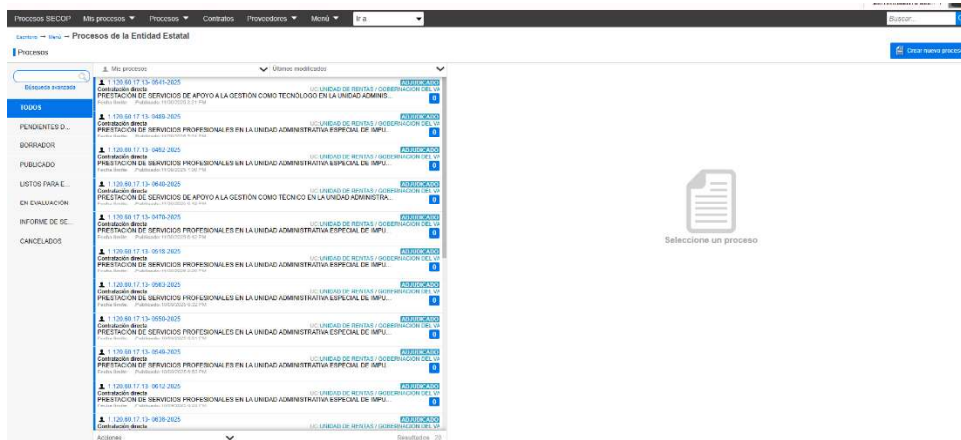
Procesos SECOP Mis procesos ▼ Procesos ▼ Contratos Proveedores ▼ Menú ▼ Ir a

Buscar...

Escritorio → Menú → Procesos de la Entidad Estatal

Procesos

Crear nuevo proceso

Búsqueda avanzada

TODOS

PENDIENTES D...

BORRADOR

PUBLICADO

LISTOS PARA E...

EN EVALUACIÓN

INFORME DE SE...

CANCELADOS

Mis procesos

Últimos modificados

1.120.60.17.13- 0541-2025
ADJUDICADO
Contratación directa
UC: UNIDAD DE RENTAS / GOBERNACIÓN DEL VA
PRESTACIÓN DE SERVICIOS DE APOYO A LA GESTIÓN COMO TECNÓLOGO EN LA UNIDAD ADMINIS...
Fecha límite Publicado 11/06/2025 3:21 PM
0

1.120.60.17.13- 0489-2025
ADJUDICADO
Contratación directa
UC: UNIDAD DE RENTAS / GOBERNACIÓN DEL VA
PRESTACIÓN DE SERVICIOS PROFESIONALES EN LA UNIDAD ADMINISTRATIVA ESPECIAL DE IMPU...
Fecha límite Publicado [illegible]
0

1.120.60.17.13- 0492-2025
ADJUDICADO
Contratación directa
UC: UNIDAD DE RENTAS / GOBERNACIÓN DEL VA
PRESTACIÓN DE SERVICIOS PROFESIONALES EN LA UNIDAD ADMINISTRATIVA ESPECIAL DE IMPU...
Fecha límite Publicado 11/06/2025 1:38 PM
0

1.120.60.17.13- 0540-2025
ADJUDICADO
Contratación directa
UC: UNIDAD DE RENTAS / GOBERNACIÓN DEL VA
PRESTACIÓN DE SERVICIOS DE APOYO A LA GESTIÓN COMO TÉCNICO EN LA UNIDAD ADMINISTRA...
Fecha límite Publicado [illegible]
0

1.120.60.17.13- 0470-2025
ADJUDICADO
Contratación directa
UC: UNIDAD DE RENTAS / GOBERNACIÓN DEL VA
PRESTACIÓN DE SERVICIOS PROFESIONALES EN LA UNIDAD ADMINISTRATIVA ESPECIAL DE IMPU...
Fecha límite Publicado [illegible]
0

1.120.60.17.13- 0518-2025
ADJUDICADO
Contratación directa
UC: UNIDAD DE RENTAS / GOBERNACIÓN DEL VA
PRESTACIÓN DE SERVICIOS PROFESIONALES EN LA UNIDAD ADMINISTRATIVA ESPECIAL DE IMPU...
Fecha límite Publicado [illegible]
0

1.120.60.17.13- 0583-2025
ADJUDICADO
Contratación directa
UC: UNIDAD DE RENTAS / GOBERNACIÓN DEL VA
PRESTACIÓN DE SERVICIOS PROFESIONALES EN LA UNIDAD ADMINISTRATIVA ESPECIAL DE IMPU...
Fecha límite Publicado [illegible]
0

1.120.60.17.13- 0550-2025
ADJUDICADO
Contratación directa
UC: UNIDAD DE RENTAS / GOBERNACIÓN DEL VA
PRESTACIÓN DE SERVICIOS PROFESIONALES EN LA UNIDAD ADMINISTRATIVA ESPECIAL DE IMPU...
Fecha límite Publicado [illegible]
0

1.120.60.17.13- 0549-2025
ADJUDICADO
Contratación directa
UC: UNIDAD DE RENTAS / GOBERNACIÓN DEL VA
PRESTACIÓN DE SERVICIOS PROFESIONALES EN LA UNIDAD ADMINISTRATIVA ESPECIAL DE IMPU...
Fecha límite Publicado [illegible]
0

1.120.60.17.13- 0612-2025
ADJUDICADO
Contratación directa
UC: UNIDAD DE RENTAS / GOBERNACIÓN DEL VA
PRESTACIÓN DE SERVICIOS PROFESIONALES EN LA UNIDAD ADMINISTRATIVA ESPECIAL DE IMPU...
Fecha límite Publicado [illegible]
0

1.120.60.17.13- 0639-2025
ADJUDICADO
Contratación directa

Acciones
Resultados 29

Seleccione un proceso